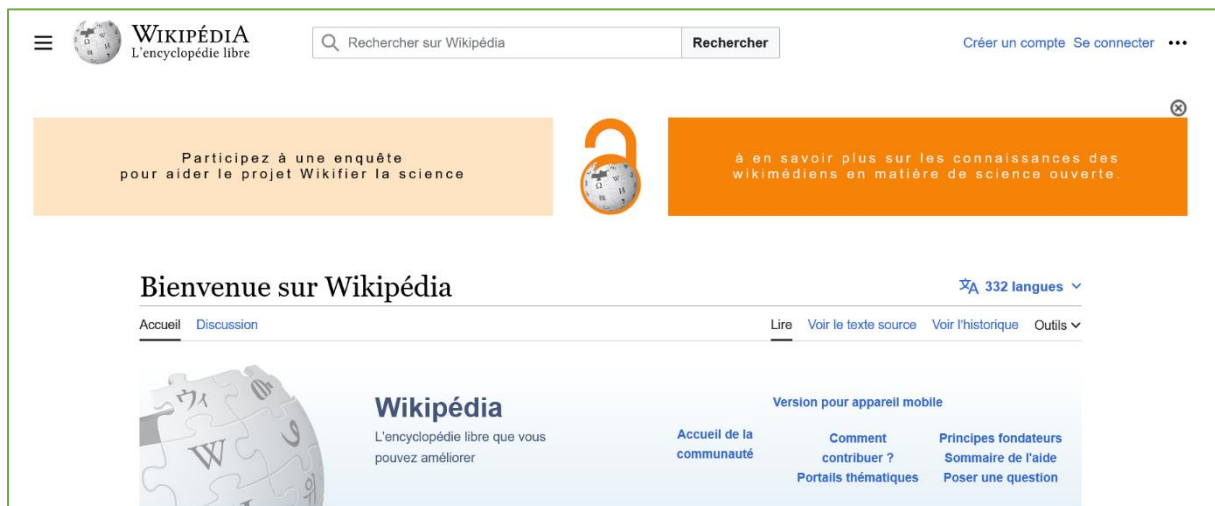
WIKIPÉDIA
L'encyclopédie libre

Rechercher sur Wikipédia

Rechercher

Créer un compte Se connecter •••

Participez à une enquête
pour aider le projet Wikifier la science

à en savoir plus sur les connaissances des wikimédiens en matière de science ouverte.

Bienvenue sur Wikipédia

332 langues

Accueil Discussion

Lire Voir le texte source Voir l'historique Outils

Wikipédia
L'encyclopédie libre que vous pouvez améliorer

Version pour appareil mobile

Accueil de la communauté

Comment contribuer ?

Portails thématiques

Principes fondateurs

Sommaire de l'aide

Poser une question